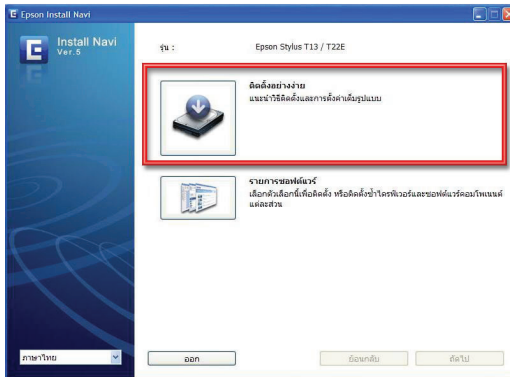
Epson Install Navi

Install Navi
Ver.5

รุ่น :
Epson Stylus T13 / T22E

ติดตั้งอย่างง่าย
แนะนำวิธีติดตั้งและการตั้งค่าเต็มรูปแบบ

รายการซอฟต์แวร์
เลือกตัวเลือกนี้เพื่อติดตั้ง หรือติดตั้งซ้ำไดรฟ์เวอร์และซอฟต์แวร์คอมโพเนนต์แต่ละส่วน

ภาษาไทย

ออก

ย้อนกลับ

ถัดไป